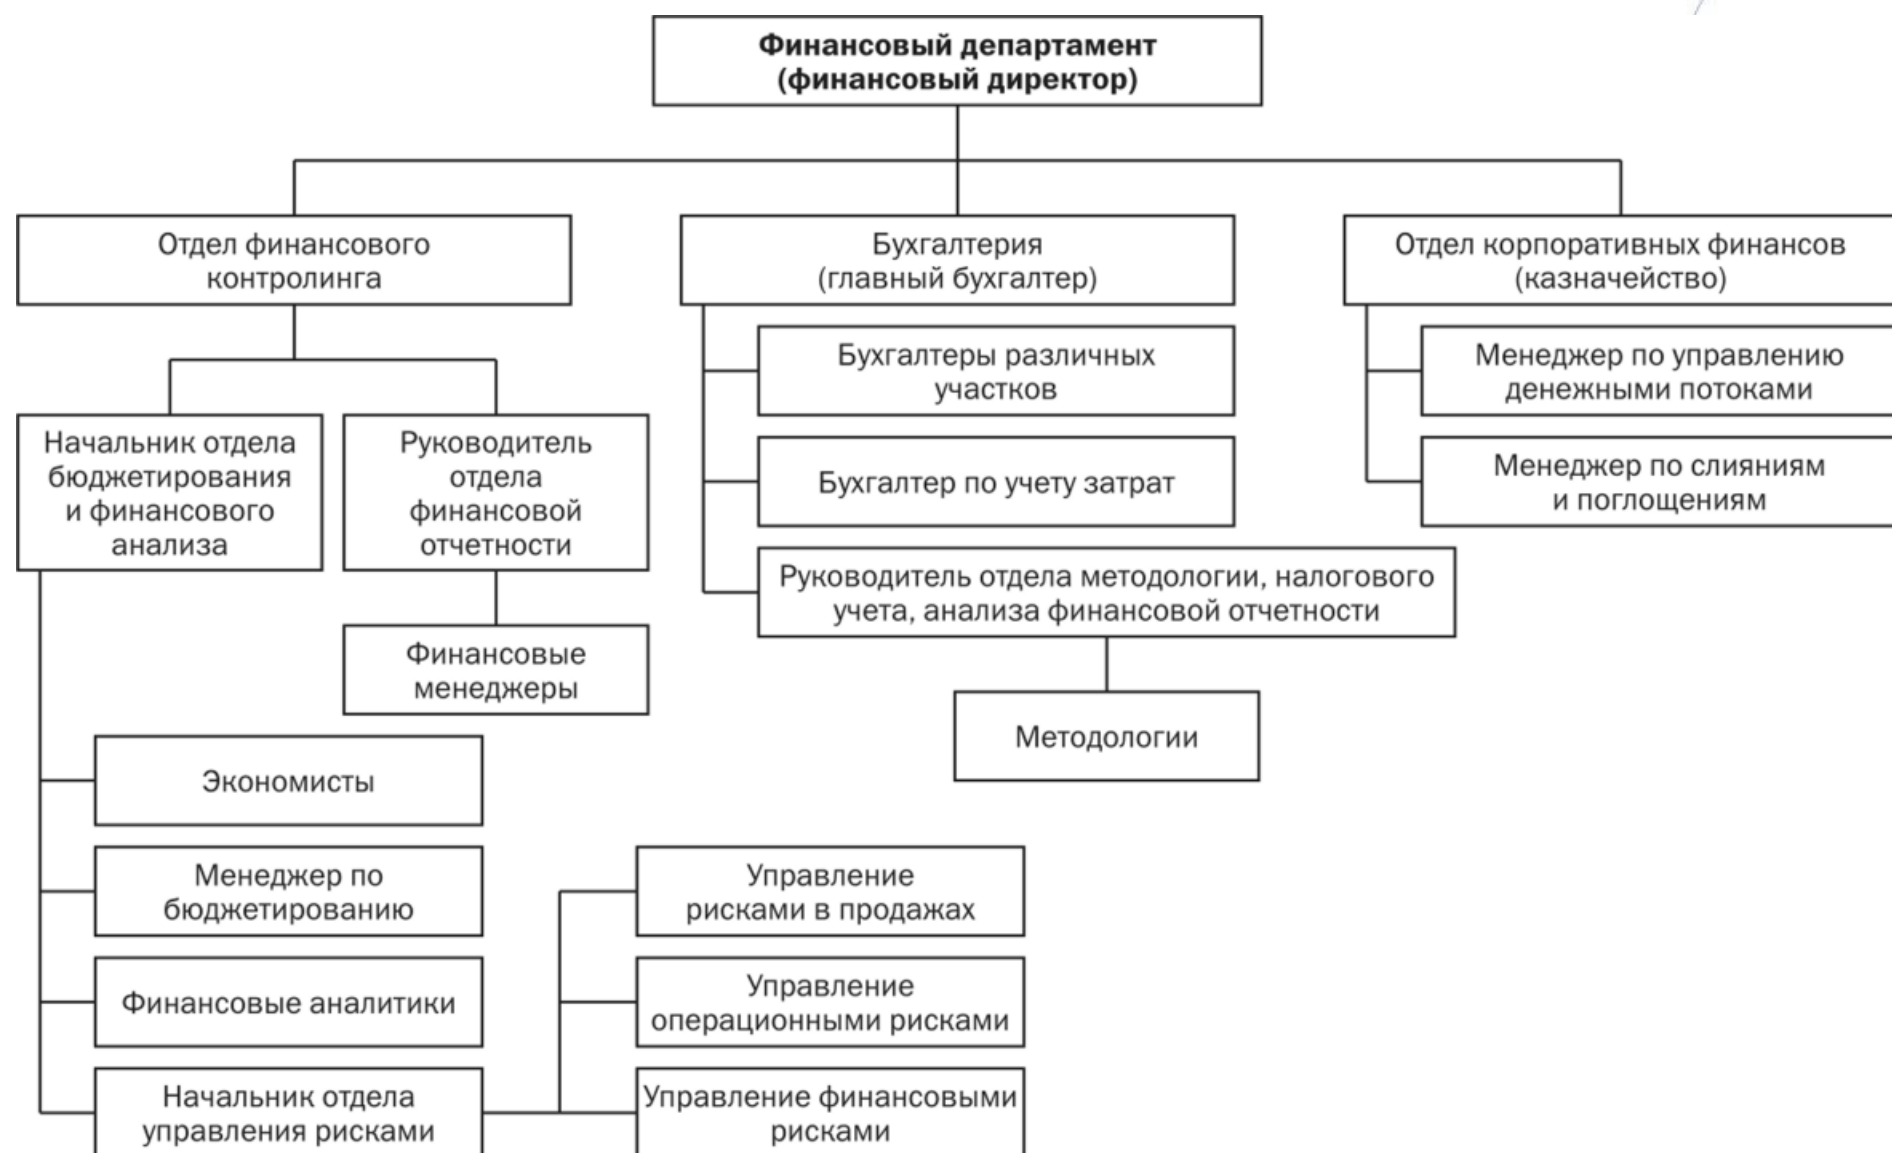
Финансовый департамент (финансовый директор)

Отдел финансового контролинга

Бухгалтерия (главный бухгалтер)

Отдел корпоративных финансов (казначейство)

Бухгалтеры различных участков

Менеджер по управлению денежными потоками

Начальник отдела бюджетирования и финансового анализа

Руководитель отдела финансовой отчетности

Бухгалтер по учету затрат

Менеджер по слияниям и поглощениям

Руководитель отдела методологии, налогового учета, анализа финансовой отчетности

Финансовые менеджеры

Методологии

Экономисты

Менеджер по бюджетированию

Управление рисками в продажах

Финансовые аналитики

Управление операционными рисками

Начальник отдела управления рисками

Управление финансовыми рисками